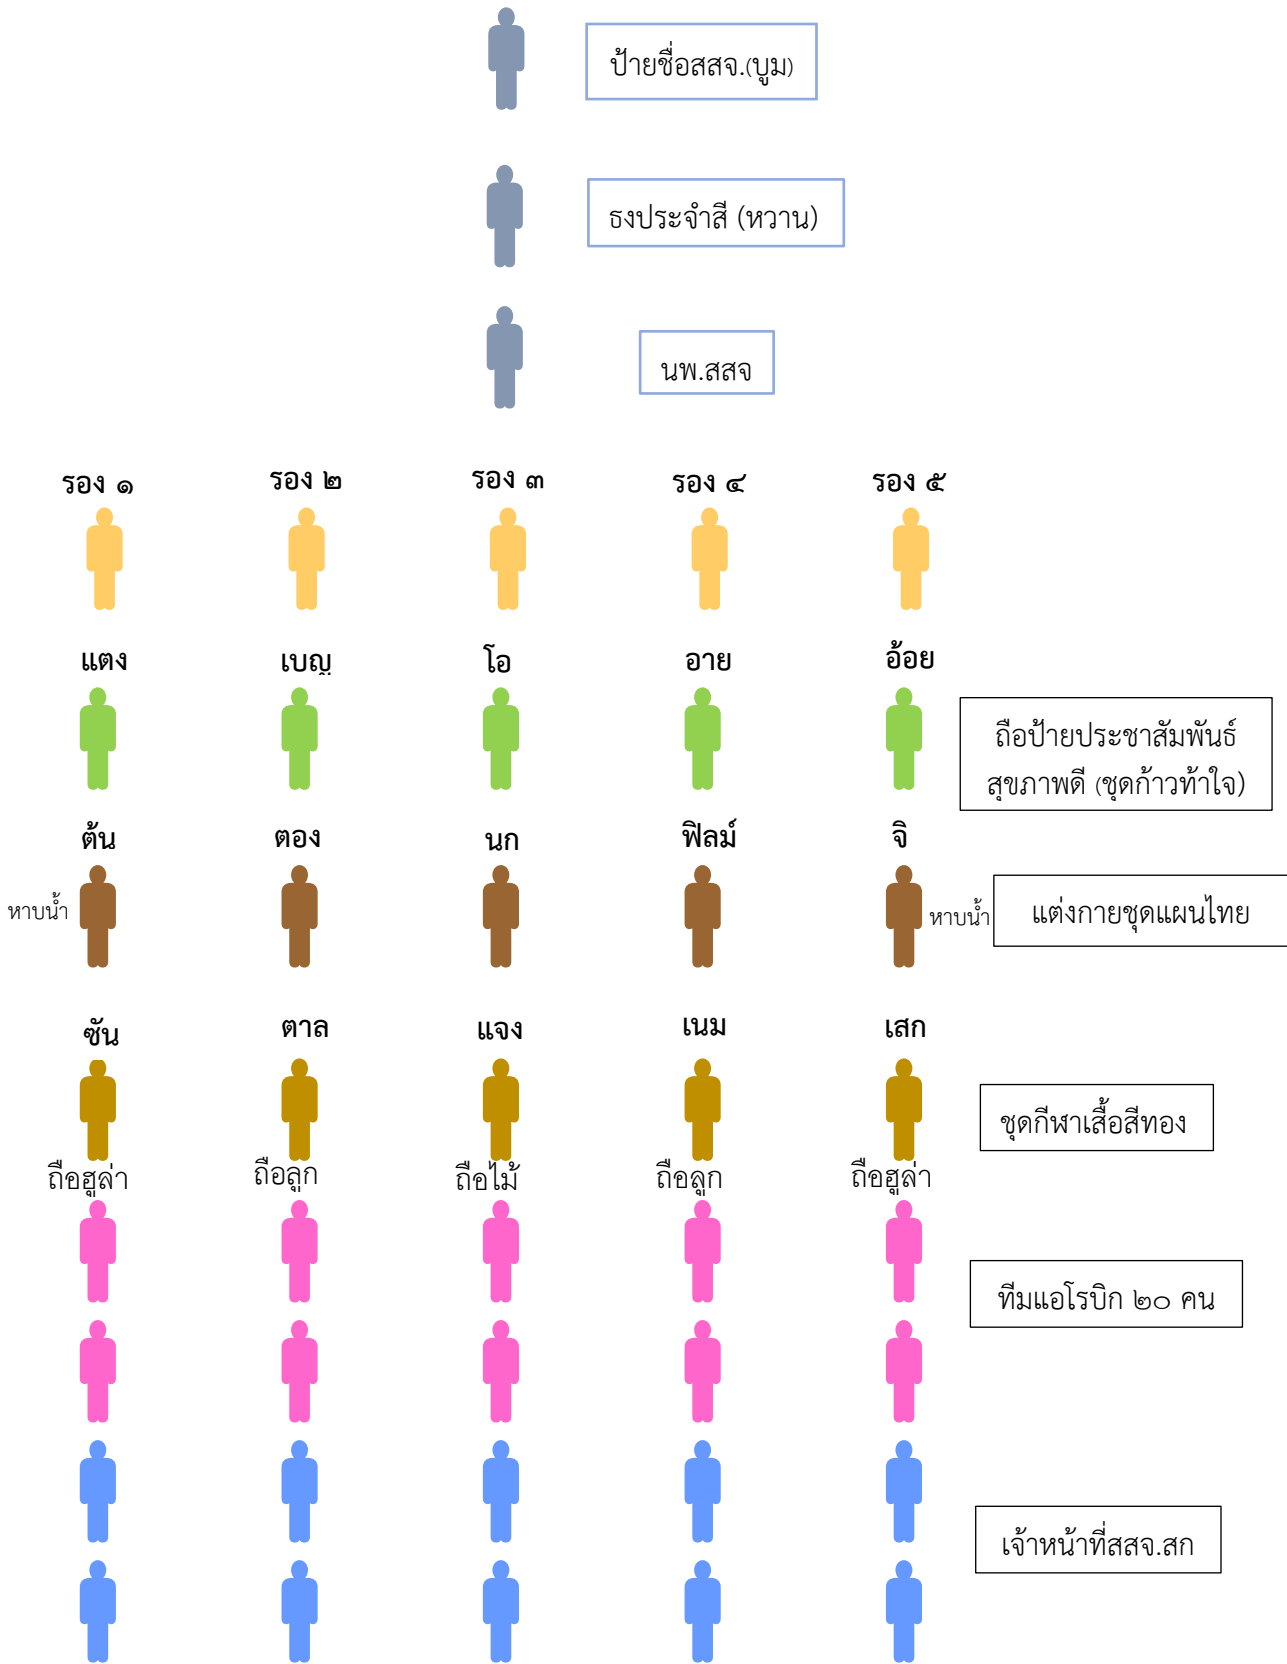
ป้ายชื่อสสจ.(บูม)

ธงประจำสี (หวาน)

นพ.สสจ

รอง ๑ รอง ๒ รอง ๓ รอง ๔ รอง ๕

แตง เบญ โอ อาย อ้อย

ถือป้ายประชาสัมพันธ์ สุขภาพดี (ชุดก้าวท้าใจ)

ต้น ตอง นก ฟิลม์ จิ

หาบน้ำ หาบน้ำ

แต่งกายชุดแผนไทย

ซัน ตาล แจง เนม เสก

ชุดกีฬาเสื้อสีทอง

ถือฮูล่า ถือลูก ถือไม้ ถือลูก ถือฮูล่า

ทีมแอโรบิก ๒๐ คน

เจ้าหน้าที่สสจ.สก